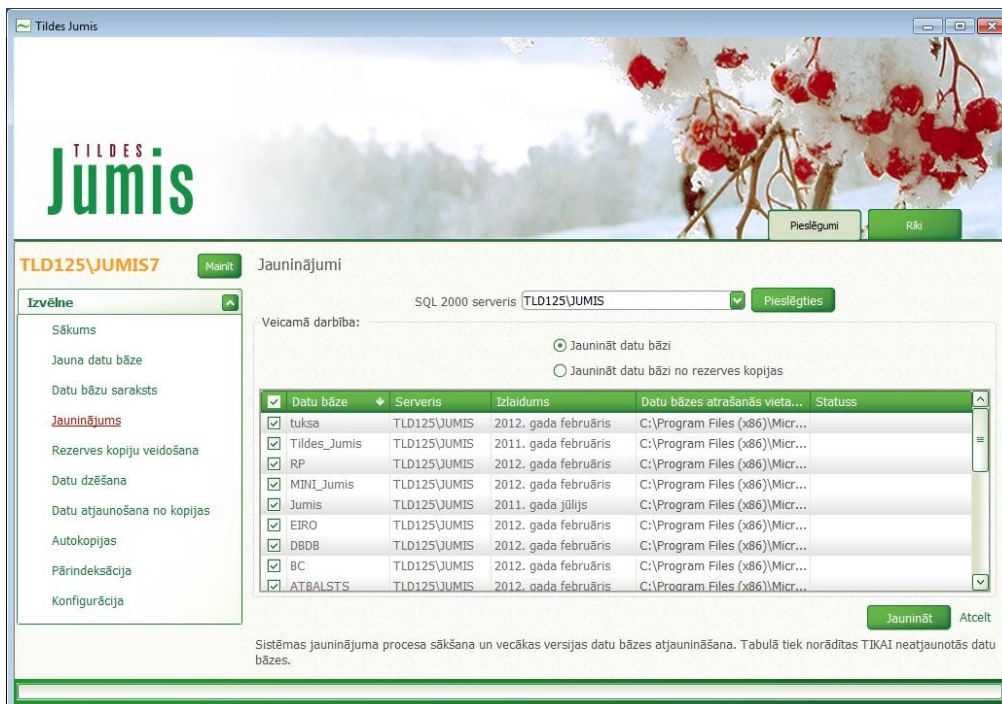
Tildes Jumis

TILDES Jumis

Pieslēgumi
Rīki

TLD125\JUMIS7
Mainīt

Izvēlne
Sākums
Jauna datu bāze
Datu bāzu saraksts
Jauninājums
Rezerves kopiju veidošana
Datu dzēšana
Datu atjaunošana no kopijas
Autokopijas
Pārindeksācija
Konfigurācija

Jauninājumi

SQL 2000 serveris TLD125\JUMIS
Pieslēgties

Veicamā darbība:
Jaunināt datu bāzi
Jaunināt datu bāzi no rezerves kopijas

| Datu bāze | Serveris | Izlaidums | Datu bāzes atrašanās vieta... | Statuss |
|---|---|---|---|---|
| tuksa | TLD125\JUMIS | 2012. gada februāris | C:\Program Files (x86)\Micr... | |
| Tildes_Jumis | TLD125\JUMIS | 2011. gada februāris | C:\Program Files (x86)\Micr... | |
| RP | TLD125\JUMIS | 2012. gada februāris | C:\Program Files (x86)\Micr... | |
| MINI_Jumis | TLD125\JUMIS | 2012. gada februāris | C:\Program Files (x86)\Micr... | |
| Jumis | TLD125\JUMIS | 2011. gada jūlijs | C:\Program Files (x86)\Micr... | |
| EIRO | TLD125\JUMIS | 2012. gada februāris | C:\Program Files (x86)\Micr... | |
| DBDB | TLD125\JUMIS | 2012. gada februāris | C:\Program Files (x86)\Micr... | |
| BC | TLD125\JUMIS | 2012. gada februāris | C:\Program Files (x86)\Micr... | |
| ATBALSTS | TLD125\JUMIS | 2012. gada februāris | C:\Program Files (x86)\Micr... | |

Jaunināt
Atcelt

Sistēmas jauninājuma procesa sākšana un vecākas versijas datu bāzes atjaunināšana. Tabulā tiek norādītas TIKAI neatjaunotās datu bāzes.